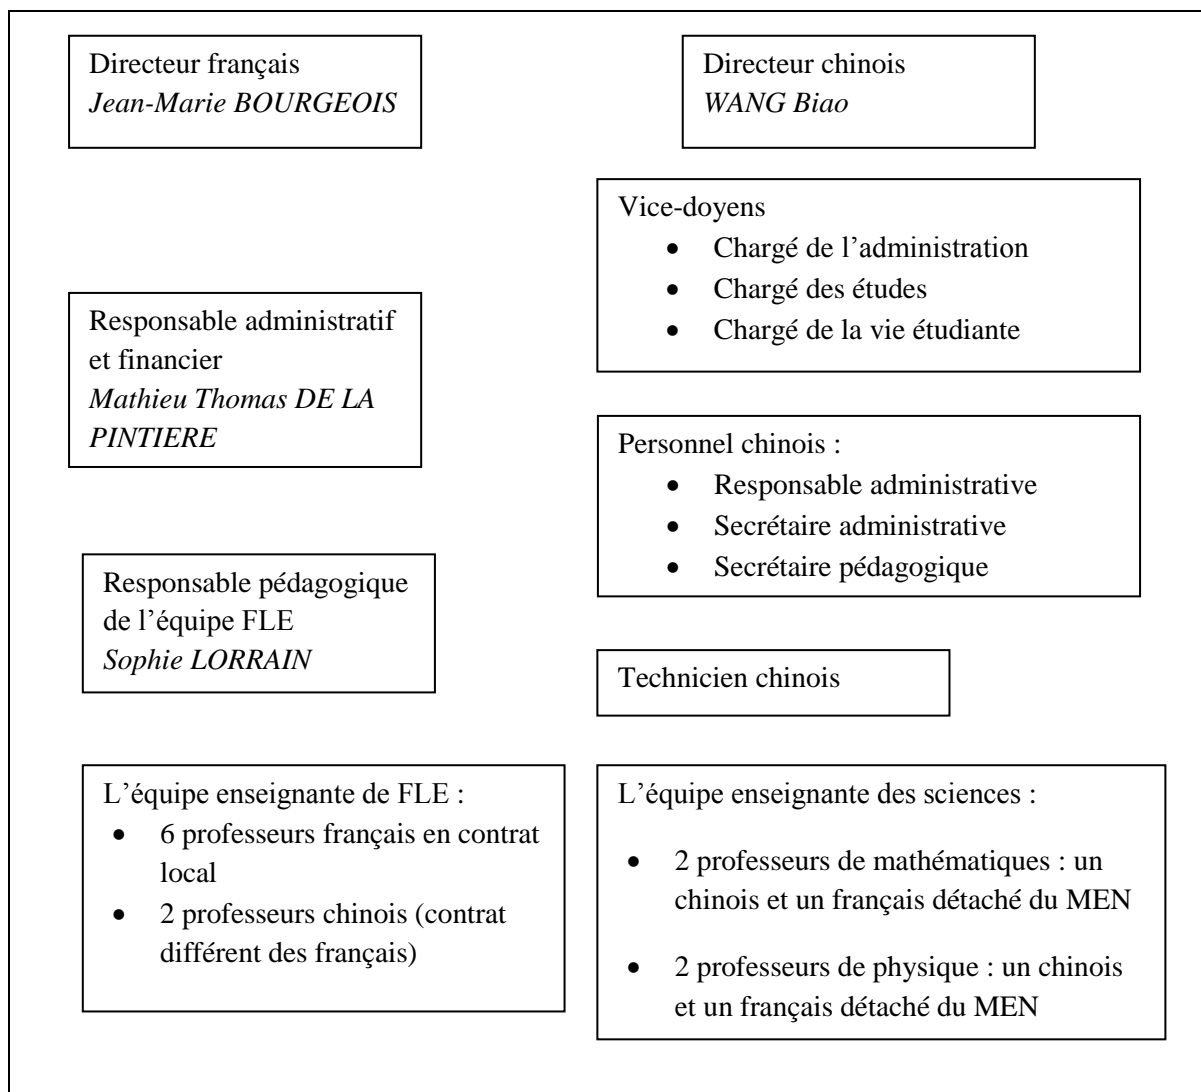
Directeur français
*Jean-Marie BOURGEOIS*

Directeur chinois
*WANG Biao*

Vice-doyens
- Chargé de l'administration
- Chargé des études
- Chargé de la vie étudiante

Responsable administratif et financier
*Mathieu Thomas DE LA PINTIERE*

Personnel chinois :
- Responsable administrative
- Secrétaire administrative
- Secrétaire pédagogique

Responsable pédagogique de l'équipe FLE
*Sophie LORRAIN*

Technicien chinois

L'équipe enseignante de FLE :
- 6 professeurs français en contrat local
- 2 professeurs chinois (contrat différent des français)

L'équipe enseignante des sciences :
- 2 professeurs de mathématiques : un chinois et un français détaché du MEN
- 2 professeurs de physique : un chinois et un français détaché du MEN